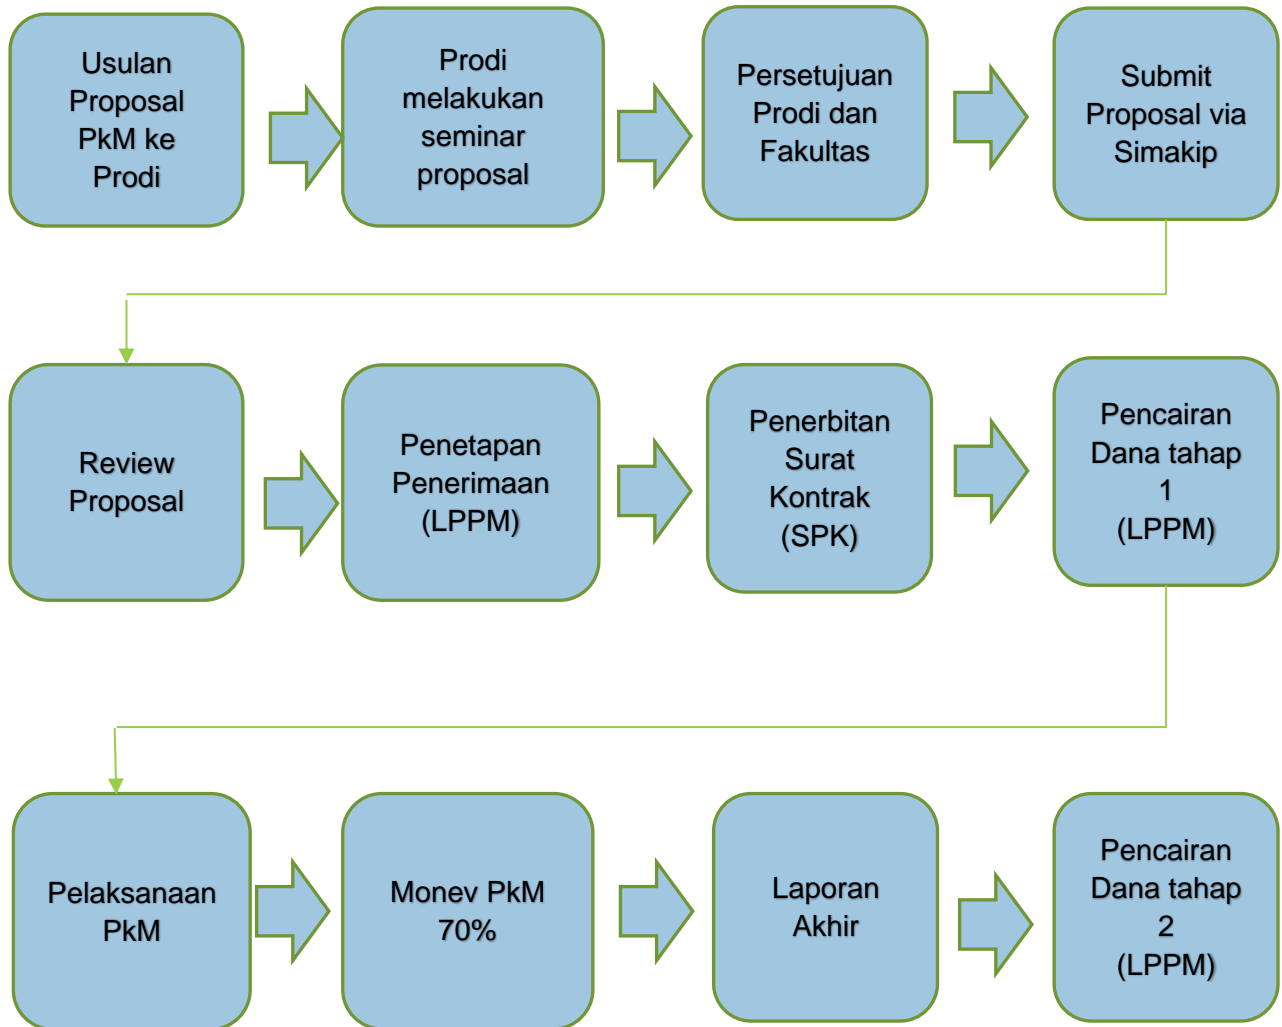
Usulan Proposal PkM ke Prodi

Prodi melakukan seminar proposal

Persetujuan Prodi dan Fakultas

Submit Proposal via Simakip

Review Proposal

Penetapan Penerimaan (LPPM)

Penerbitan Surat Kontrak (SPK)

Pencairan Dana tahap 1 (LPPM)

Pelaksanaan PkM

Monev PkM 70%

Laporan Akhir

Pencairan Dana tahap 2 (LPPM)